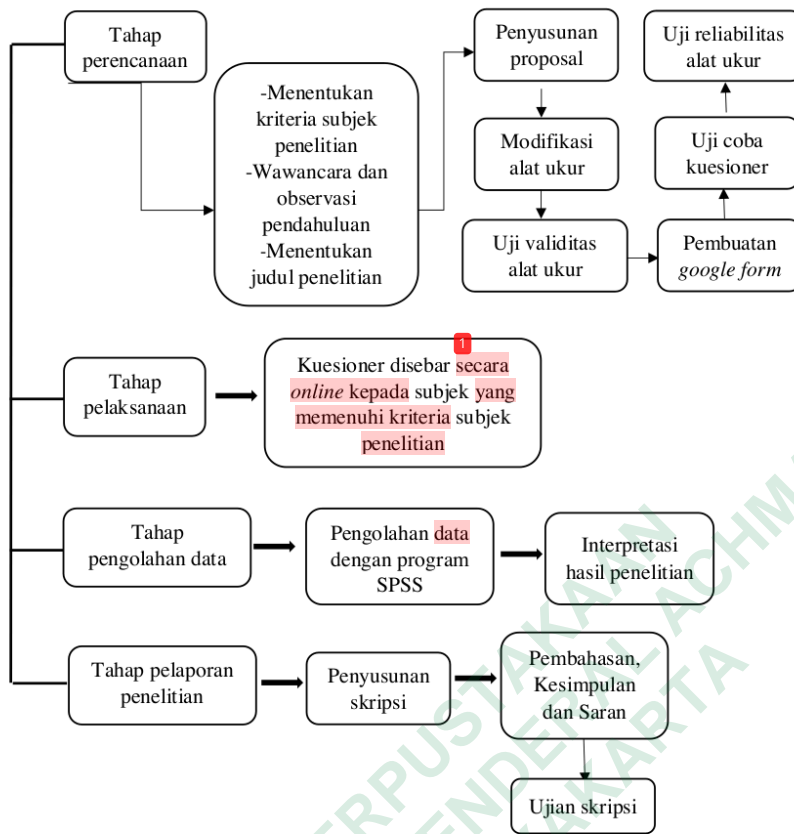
Tahap perencanaan

-Menentukan kriteria subjek penelitian
-Wawancara dan observasi pendahuluan
-Menentukan judul penelitian

Penyusunan proposal

Modifikasi alat ukur

Uji validitas alat ukur

Pembuatan *google form*

Uji coba kuesioner

Uji reliabilitas alat ukur

Tahap pelaksanaan

1

Kuesioner disebar secara *online* kepada subjek yang memenuhi kriteria subjek penelitian

Tahap pengolahan data

Pengolahan data dengan program SPSS

Interpretasi hasil penelitian

Tahap pelaporan penelitian

Penyusunan skripsi

Pembahasan, Kesimpulan dan Saran

Ujian skripsi

PERPUSTAKAAN JENDERAL ACHMAD YANI YOGYAKARTA